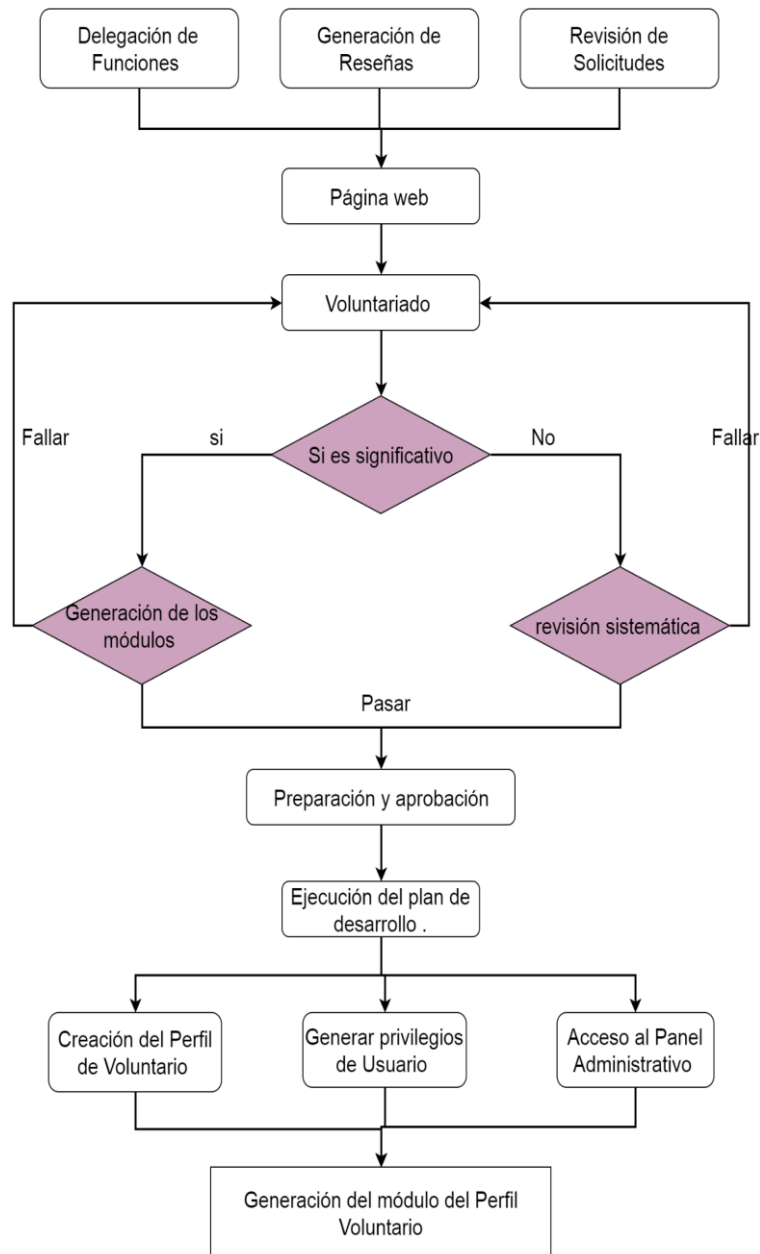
Delegación de Funciones

Generación de Reseñas

Revisión de Solicitudes

Página web

Voluntariado

Fallar

si

Si es significativo

No

Fallar

Generación de los módulos

revisión sistemática

Pasar

Preparación y aprobación

Ejecución del plan de desarrollo .

Creación del Perfil de Voluntario

Generar privilegios de Usuario

Acceso al Panel Administrativo

Generación del módulo del Perfil Voluntario